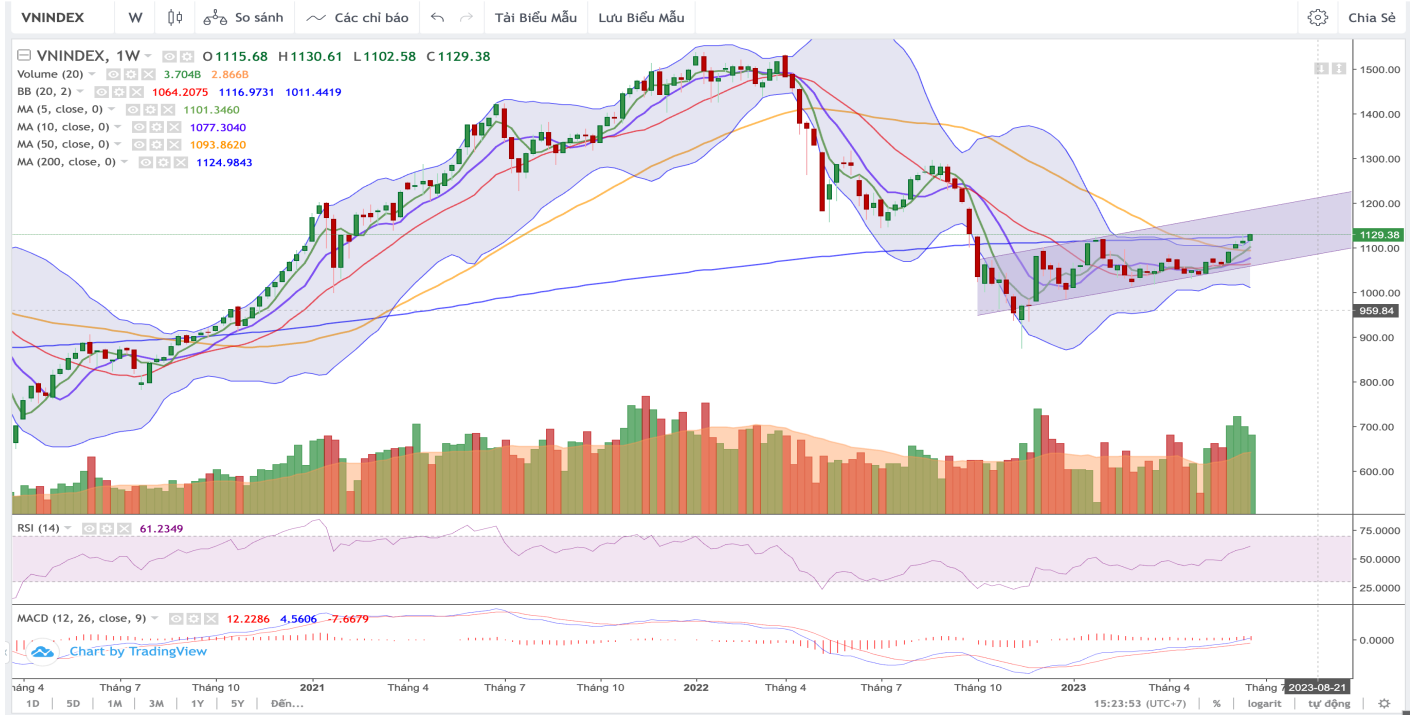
VNINDEX W So sánh Các chỉ báo Tải Biểu Mẫu Lưu Biểu Mẫu Chia Sẻ

VNINDEX, 1W O1115.68 H1130.61 L1102.58 C1129.38
Volume (20) 3.704B 2.866B
BB (20, 2) 1064.2075 1116.9731 1011.4419
MA (5, close, 0) 1101.3460
MA (10, close, 0) 1077.3040
MA (50, close, 0) 1093.8620
MA (200, close, 0) 1124.9843

1500.00
1400.00
1300.00
1200.00
1129.38
1100.00
1000.00
959.84
900.00
800.00
700.00
600.00

RSI (14) 61.2349
75.0000
50.0000
25.0000

MACD (12, 26, close, 9) 12.2286 4.5606 -7.6679
0.0000

Chart by TradingView

háng 4 Tháng 7 Tháng 10 2021 Tháng 4 Tháng 7 Tháng 10 2022 Tháng 4 Tháng 7 Tháng 10 2023 Tháng 4 Tháng 7 2023-08-21

1D 5D 1M 3M 1Y 5Y Đến... 15:23:53 (UTC+7) % logarit tự động